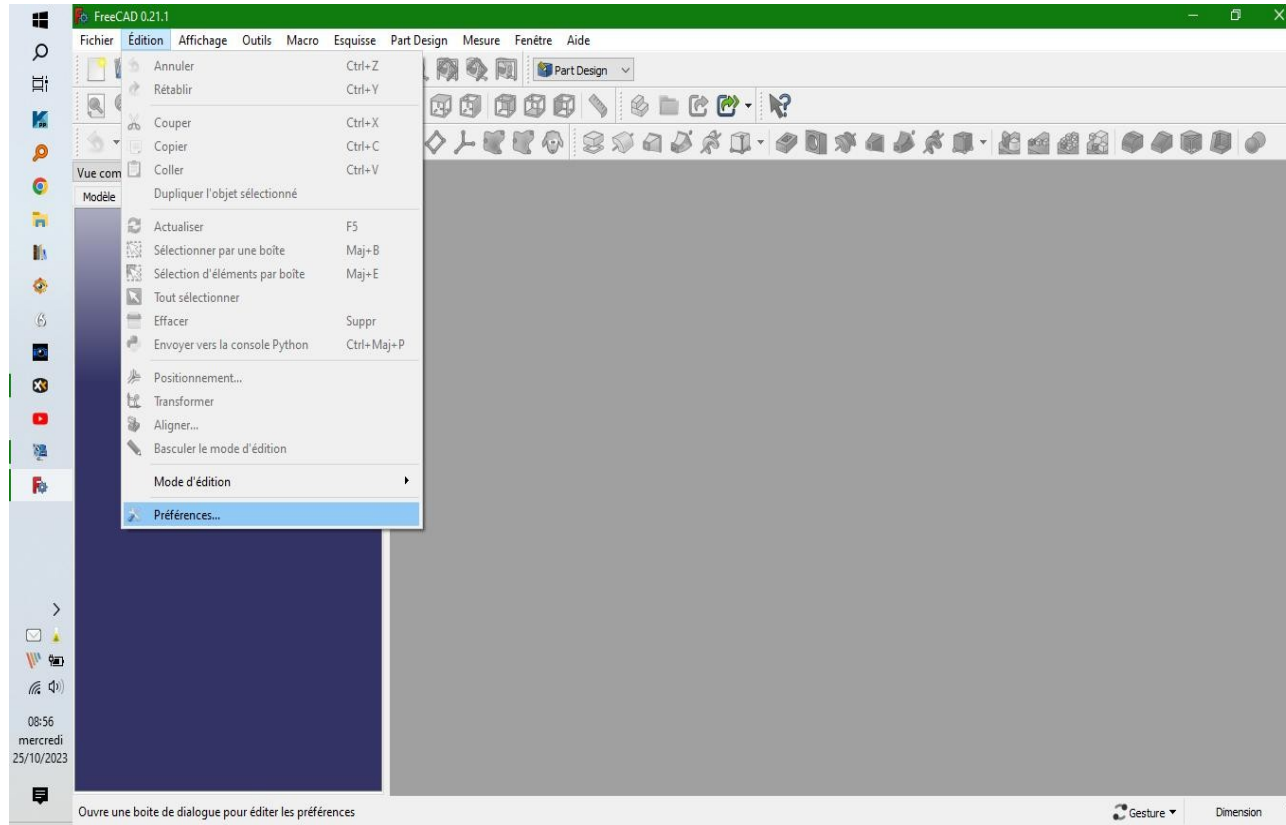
FreeCAD 0.21.1

Fichier Édition Affichage Outils Macro Esquisse Part Design Mesure Fenêtre Aide

Part Design

Vue com

Modèle

| | |
|---|---|
| Annuler | Ctrl+Z |
| Rétablir | Ctrl+Y |
| Couper | Ctrl+X |
| Copier | Ctrl+C |
| Coller | Ctrl+V |
| Dupliquer l'objet sélectionné | |
| Actualiser | F5 |
| Sélectionner par une boîte | Maj+B |
| Sélection d'éléments par boîte | Maj+E |
| Tout sélectionner | |
| Effacer | Suppr |
| Envoyer vers la console Python | Ctrl+Maj+P |
| Positionnement... | |
| Transformer | |
| Aligner... | |
| Basculer le mode d'édition | |
| Mode d'édition | |
| Préférences... | |

08:56
mercredi
25/10/2023

Ouvre une boite de dialogue pour éditer les préférences

Gesture

Dimension